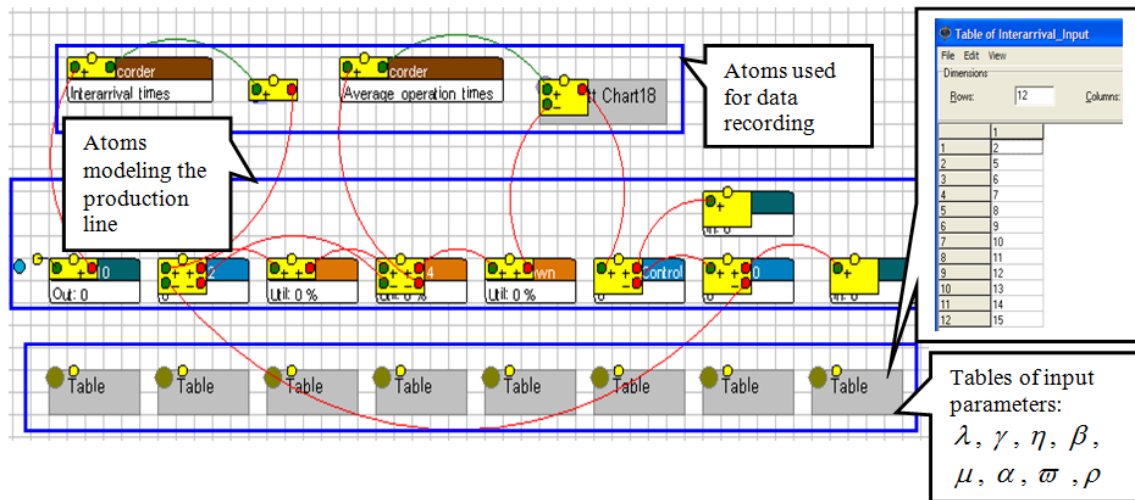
corder
Interarrival times
corder
Average operation times
t Chart18

Atoms used for data recording

Atoms modeling the production line

Out: 0
Util: 0 %
Util: 0 %
Util: 0 %
Control

Table
Table
Table
Table
Table
Table
Table
Table

Table of Interarrival_Input
File Edit View
Dimensions
Rows: 12 Columns:

| | 1 |
|---|---|
| 1 | 2 |
| 2 | 5 |
| 3 | 6 |
| 4 | 7 |
| 5 | 8 |
| 6 | 9 |
| 7 | 10 |
| 8 | 11 |
| 9 | 12 |
| 10 | 13 |
| 11 | 14 |
| 12 | 15 |

Tables of input parameters:
$\lambda$, $\gamma$, $\eta$, $\beta$,
$\mu$, $\alpha$, $\varpi$, $\rho$